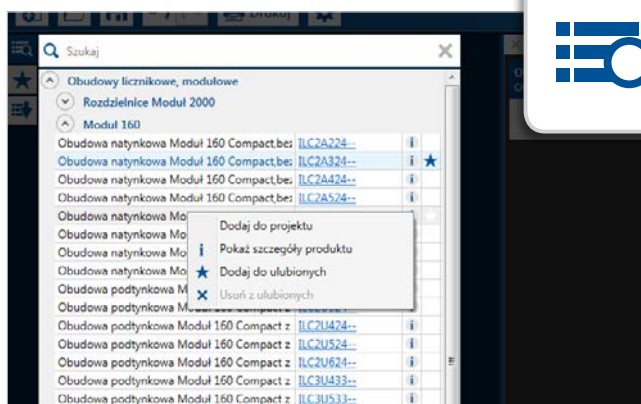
Drukuj

Szukaj

Obudowy licznikowe, modułowe

Rozdzielnice Moduł 2000

Moduł 160

Obudowa natynkowa Moduł 160 Compact,be: ILC2A224--
Obudowa natynkowa Moduł 160 Compact,be: ILC2A324--
Obudowa natynkowa Moduł 160 Compact,be: ILC2A424--
Obudowa natynkowa Moduł 160 Compact,be: ILC2A524--
Obudowa natynkowa Mo
Obudowa natynkowa Mo
Obudowa natynkowa Mo
Obudowa natynkowa Mo
Obudowa podtynkowa M
Obudowa podtynkowa M
Obudowa podtynkowa Moduł 160 Compact z ILC2U424--
Obudowa podtynkowa Moduł 160 Compact z ILC2U524--
Obudowa podtynkowa Moduł 160 Compact z ILC2U624--
Obudowa podtynkowa Moduł 160 Compact z ILC3U433--
Obudowa podtynkowa Moduł 160 Compact z ILC3U533--

Dodaj do projektu
Pokaż szczegóły produktu
Dodaj do ulubionych
Usuń z ulubionych